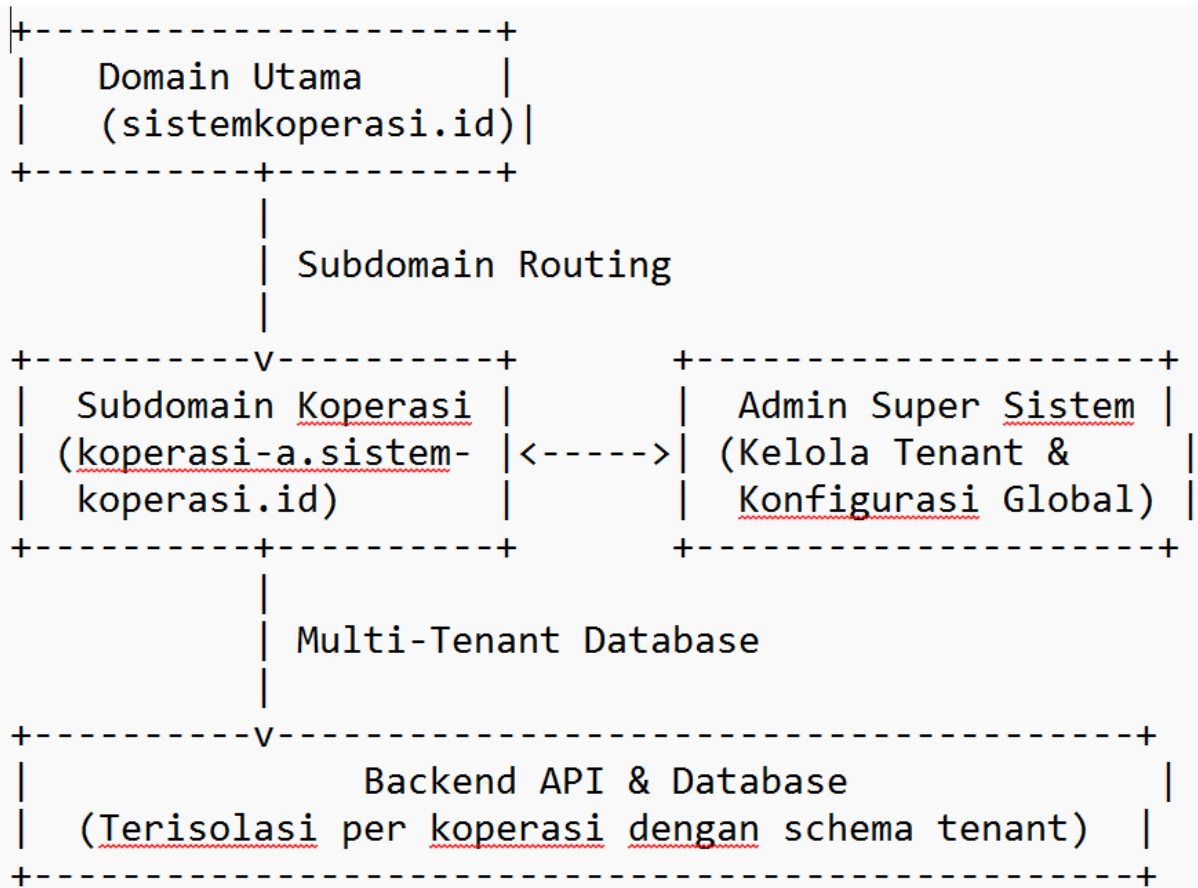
Domain Utama
(sistemkoperasi.id)

Subdomain Routing

Subdomain Koperasi
(koperasi-a.sistem-koperasi.id)

<----->

Admin Super Sistem
(Kelola Tenant & Konfigurasi Global)

Multi-Tenant Database

Backend API & Database
(Terisolasi per koperasi dengan schema tenant)